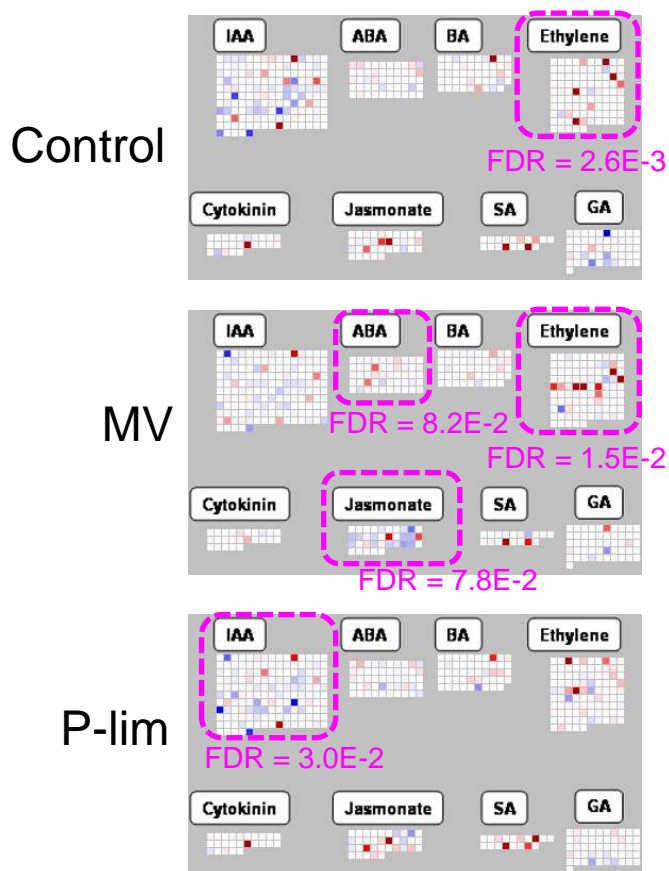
Control

IAA ABA BA Ethylene

FDR = 2.6E-3

Cytokinin Jasmonate SA GA

MV

IAA ABA BA Ethylene

FDR = 8.2E-2

FDR = 1.5E-2

Cytokinin Jasmonate SA GA

FDR = 7.8E-2

P-lim

IAA ABA BA Ethylene

FDR = 3.0E-2

Cytokinin Jasmonate SA GA